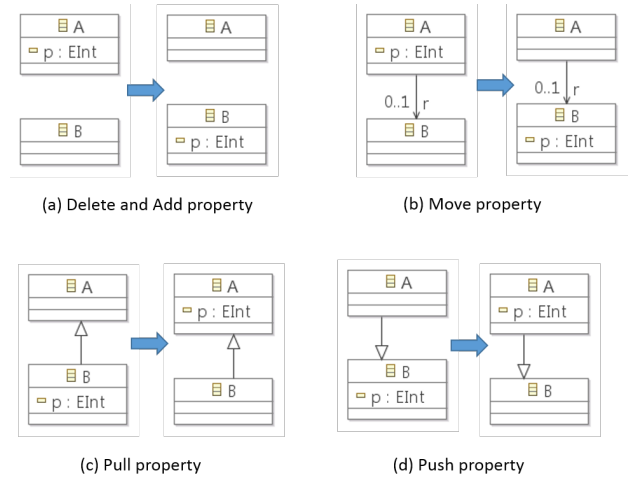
A
p : EInt

B

A

B
p : EInt

(a) Delete and Add property

A
p : EInt
0..1
r
B

A
0..1
r
B
p : EInt

(b) Move property

A

B
p : EInt

A
p : EInt

B

(c) Pull property

A
p : EInt

B

A
p : EInt

B

(d) Push property